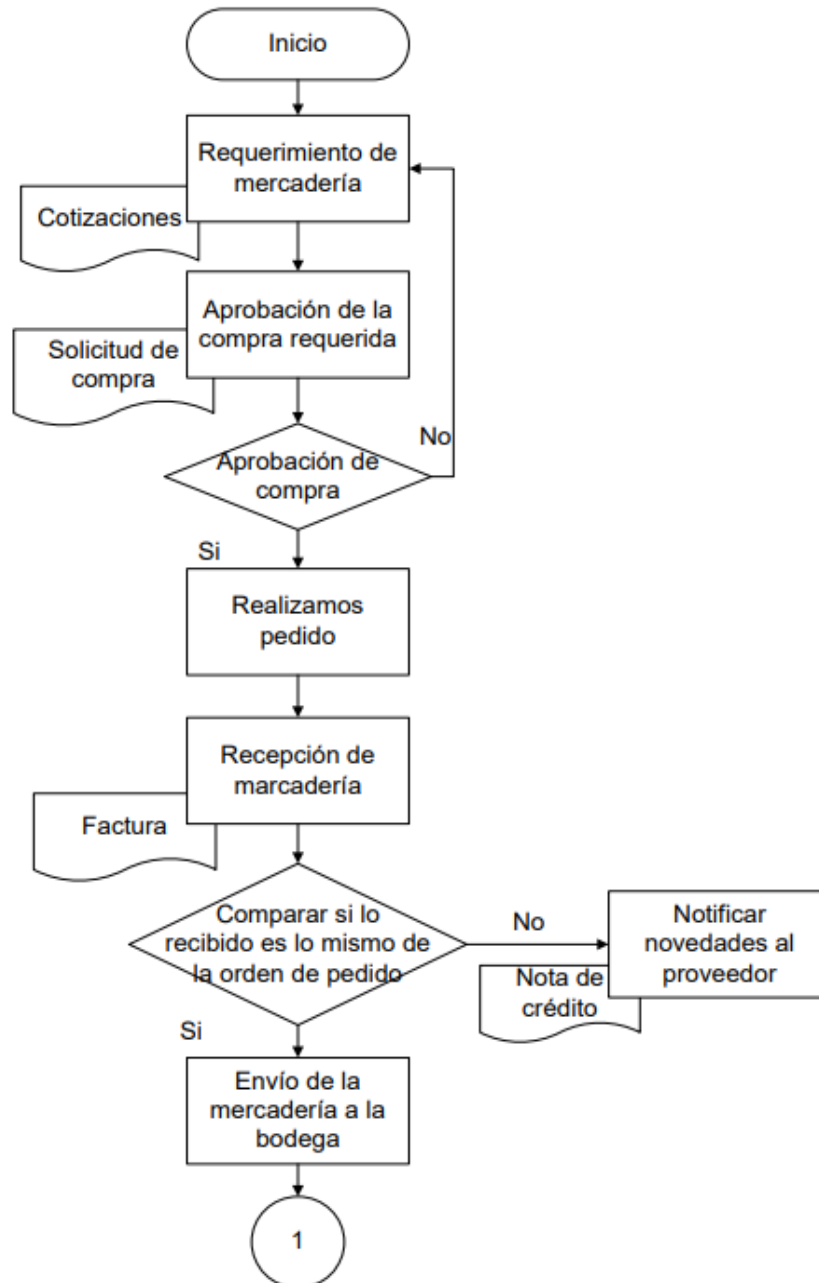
Inicio

Requerimiento de mercadería

Cotizaciones

Aprobación de la compra requerida

Solicitud de compra

No

Aprobación de compra

Si

Realizamos pedido

Recepción de marcadería

Factura

Comparar si lo recibido es lo mismo de la orden de pedido

No

Notificar novedades al proveedor

Nota de crédito

Si

Envío de la mercadería a la bodega

1